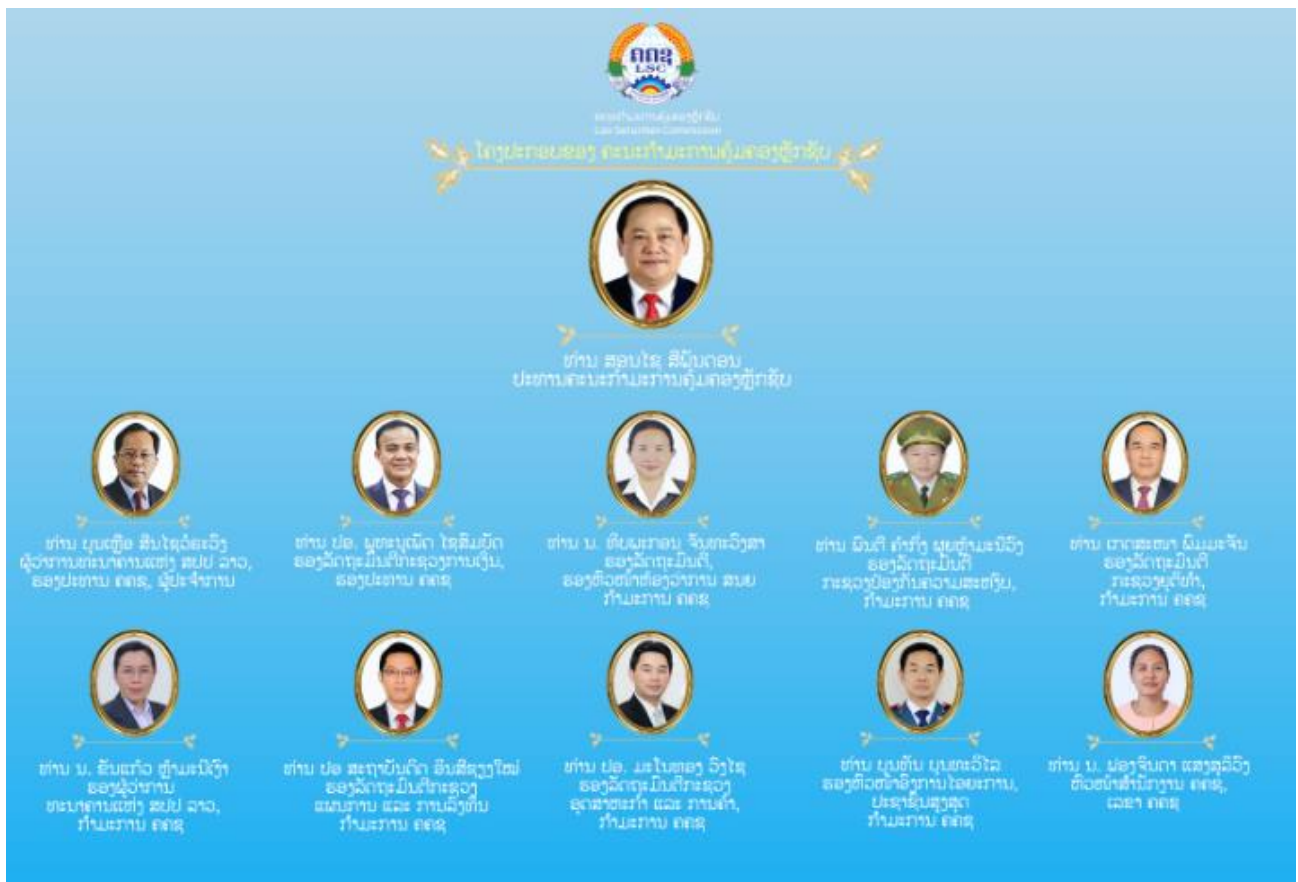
ຄຄຊ
LSC

ຫ້ອງການຄະນະກຳມະການຄຸ້ມຄອງຫຼັກຊັບ
Lao Securities Commission

ໂຄງປະກອບຂອງ ຄະນະກຳມະການຄຸ້ມຄອງຫຼັກຊັບ

ທ່ານ ສອນໄຊ ສີພັນດອນ
ປະທານຄະນະກຳມະການຄຸ້ມຄອງຫຼັກຊັບ

ທ່ານ ບຸນເຫຼືອ ສິນໄຊວໍລະວົງ
ຜູ້ວ່າການທະນາຄານແຫ່ງ ສປປ ລາວ,
ຮອງປະທານ ຄຄຊ, ຜູ້ປະຈຳການ

ທ່ານ ປອ. ພູທະນູຜົດ ໄຊສົມບັດ
ຮອງລັດຖະມົນຕີກະຊວງການເງິນ,
ຮອງປະທານ ຄຄຊ

ທ່ານ ນ. ທິບພະກອນ ຈັນທະວົງສາ
ຮອງລັດຖະມົນຕີ,
ຮອງຫົວໜ້າຫ້ອງວ່າການ ສນຍ
ກຳມະການ ຄຄຊ

ທ່ານ ພົນຕີ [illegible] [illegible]
ຮອງລັດຖະມົນຕີ
ກະຊວງປ້ອງກັນຄວາມສະຫງົບ,
ກຳມະການ ຄຄຊ

ທ່ານ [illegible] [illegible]
ຮອງລັດຖະມົນຕີ
ກະຊວງຍຸຕິທຳ,
ກຳມະການ ຄຄຊ

ທ່ານ ນ. ສັນແກ້ວ ຫຼ້າພະນີວົງ
ຮອງຜູ້ວ່າການ
ທະນາຄານແຫ່ງ ສປປ ລາວ,
ກຳມະການ ຄຄຊ

ທ່ານ ປອ ສະຖາບັນດິດ ອິນສີຊຽງໃໝ່
ຮອງລັດຖະມົນຕີກະຊວງ
ແຜນການ ແລະ ການລົງທຶນ
ກຳມະການ ຄຄຊ

ທ່ານ ປອ. ມະໂນທອງ ວົງໄຊ
ຮອງລັດຖະມົນຕີກະຊວງ
ອຸດສາຫະກຳ ແລະ ການຄ້າ,
ກຳມະການ ຄຄຊ

ທ່ານ ບຸນທັນ ບຸນທະວີໄລ
ຮອງຫົວໜ້າອົງການໄອຍະການ,
ປະຊາຊົນສູງສຸດ
ກຳມະການ ຄຄຊ

ທ່ານ ນ. ພອງຈິນດາ ແສງສຸລີວົງ
ຫົວໜ້າສຳນັກງານ ຄຄຊ,
ເລຂາ ຄຄຊ